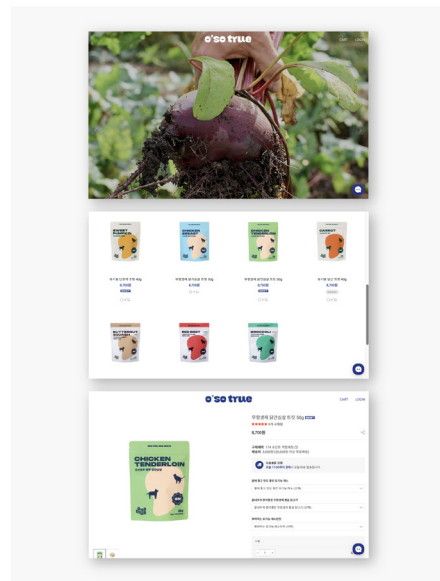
o'so true

CART LOGIN

SWEET POTATO

CHICKEN BREAST

CHICKEN TENDERLOIN

CARROT

6,700원

6,700원

6,700원

6,700원

BUTTERNUT SQUASH

RED BEET

BROCCOLI

o'so true

CART LOGIN

CHICKEN TENDERLOIN

6,700원